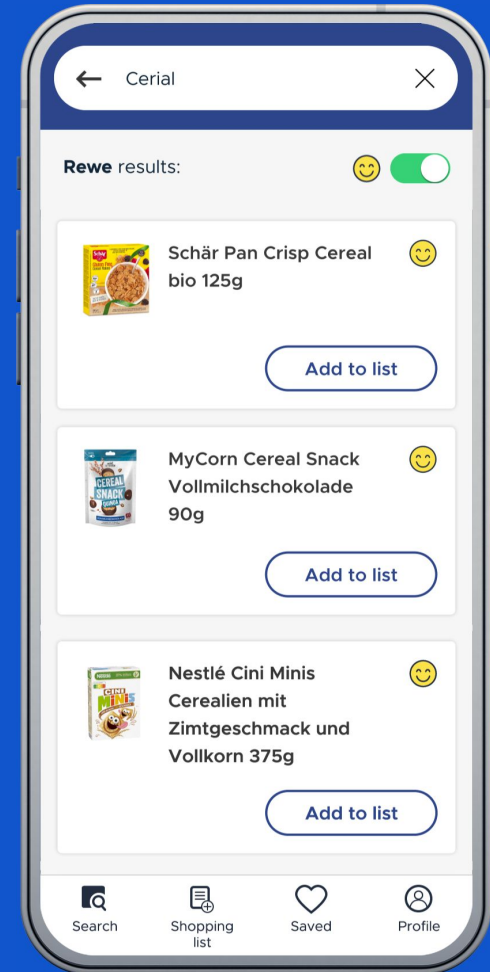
Cerial

Rewe results:

Schär Pan Crisp Cereal bio 125g

Add to list

CEREAL SNACK

MyCorn Cereal Snack Vollmilchschokolade 90g

Add to list

CINI MINIS

Nestlé Cini Minis Cerealien mit Zimtgeschmack und Vollkorn 375g

Add to list

Search

Shopping list

Saved

Profile